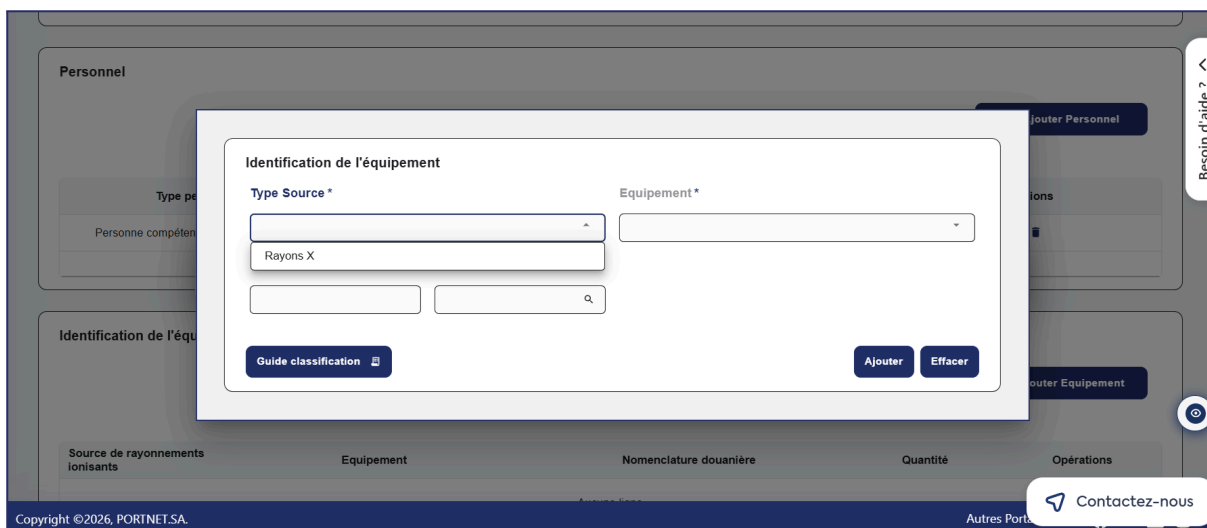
Personnel

jouter Personnel

Type pe

ions

Personne compéten

Identification de l'équ

outer Equipement

Identification de l'équipement

Type Source *

Equipement *

Rayons X

Guide classification

Ajouter

Effacer

Source de rayonnements ionisants

Equipement

Nomenclature douanière

Quantité

Opérations

Besoin d'aide ?

Contactez-nous

Copyright ©2026, PORTNET.SA.

Autres Porta